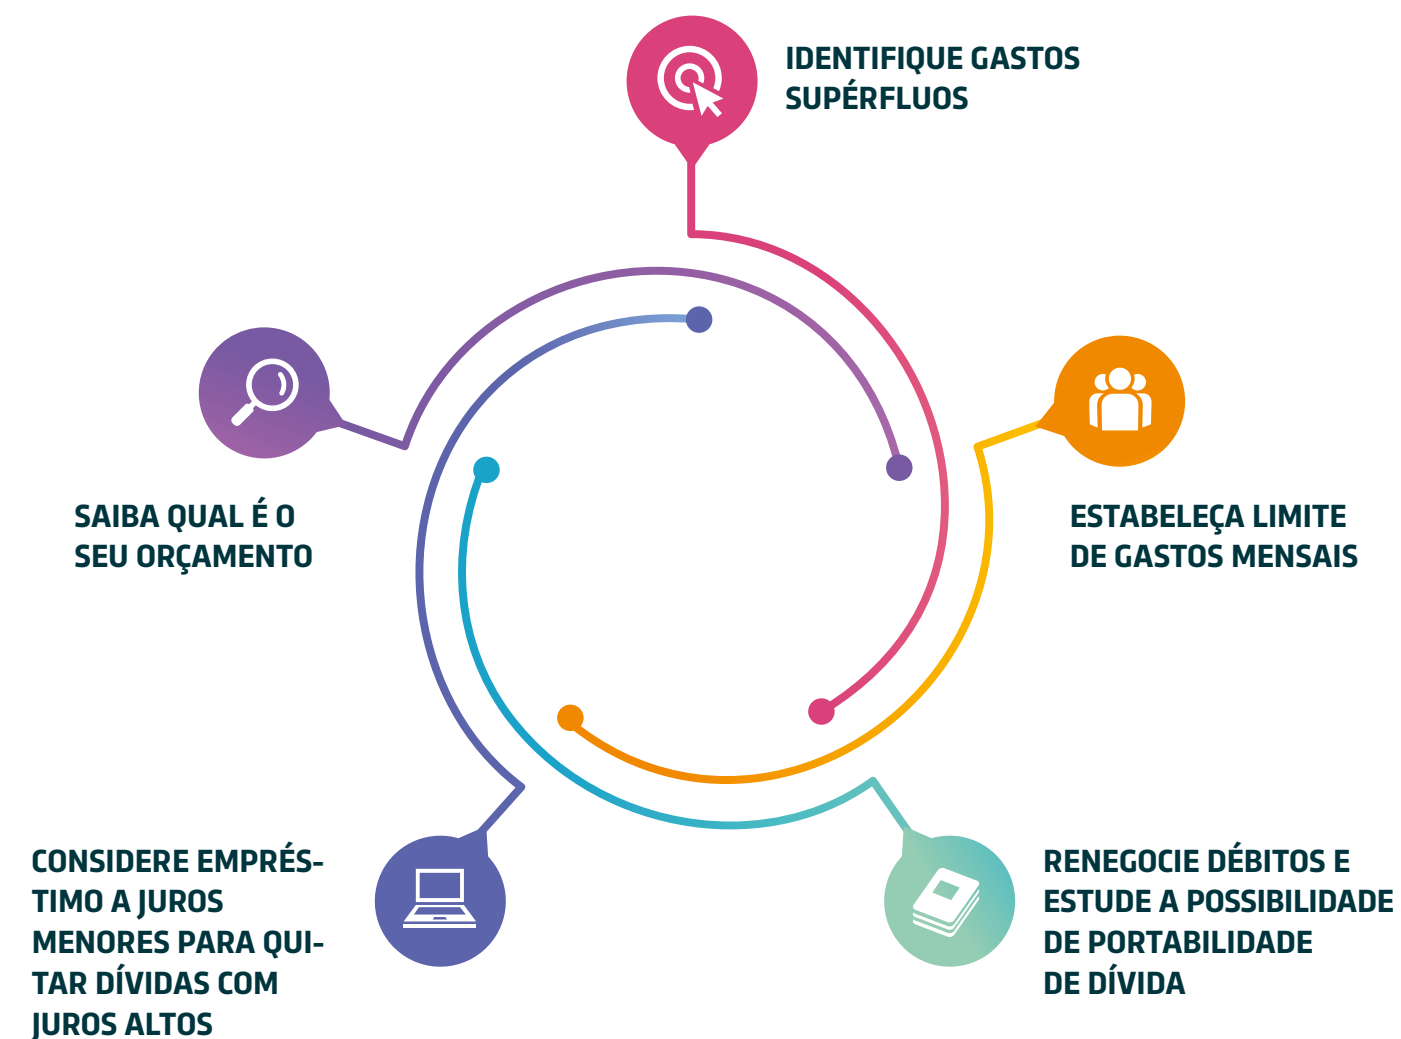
IDENTIFIQUE GASTOS SUPÉRFLUOS

SAIBA QUAL É O SEU ORÇAMENTO

ESTABELEÇA LIMITE DE GASTOS MENSAIS

CONSIDERE EMPRÉSTIMO A JUROS MENORES PARA QUITAR DÍVIDAS COM JUROS ALTOS

RENEGOCIE DÉBITOS E ESTUDE A POSSIBILIDADE DE PORTABILIDADE DE DÍVIDA